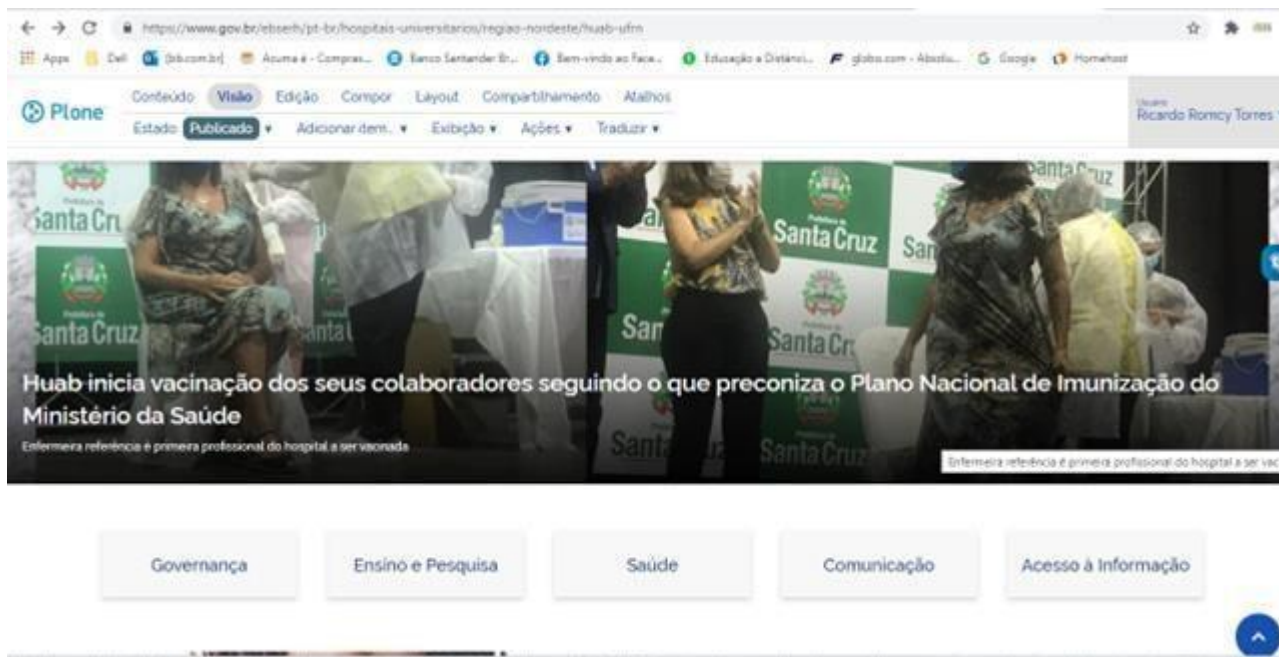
https://www.gov.br/ebserh/pt-br/hospitais-universitarios/regiao-nordeste/huab-ufrn

Apps Dell (bb.com.br) Acuma é - Compras... Banco Santander Br... Bem-vindo ao Face... Educação a Distânci... globo.com - Absolu... Google Homehost

Plone

Conteúdo Visão Edição Compor Layout Compartilhamento Atalhos

Estado Publicado Adicionar dem... Exibição Ações Traduzir

Usuário
Ricardo Romcy Torres

Santa Cruz

Huab inicia vacinação dos seus colaboradores seguindo o que preconiza o Plano Nacional de Imunização do Ministério da Saúde

Enfermeira referência é primeira profissional do hospital a ser vacinada

Enfermeira referência é primeira profissional do hospital a ser vac

Governança

Ensino e Pesquisa

Saúde

Comunicação

Acesso à Informação